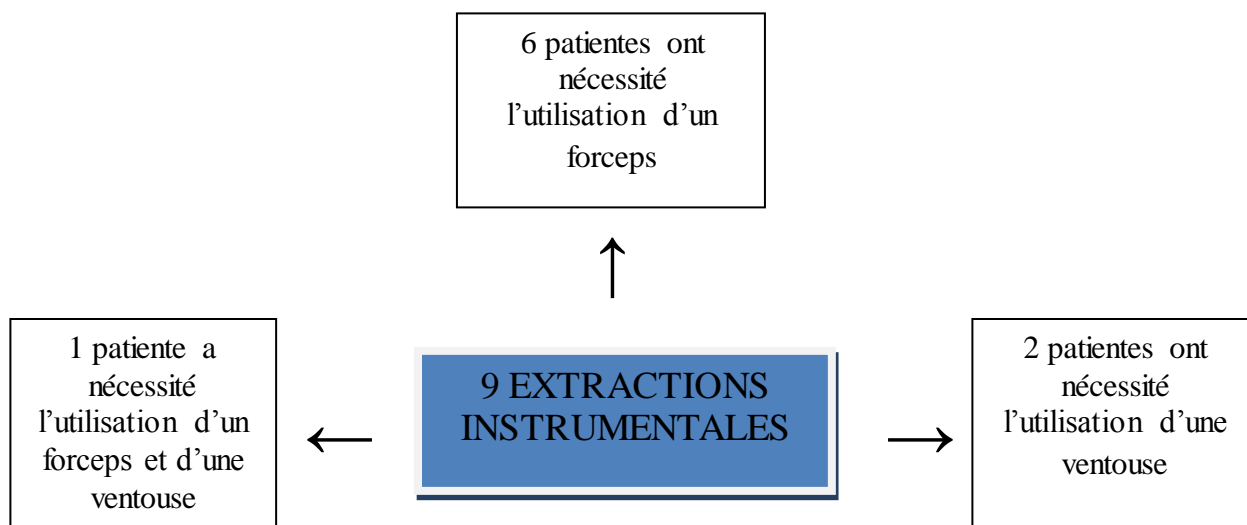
6 patientes ont nécessité l’utilisation d’un forceps

1 patiente a nécessité l’utilisation d’un forceps et d’une ventouse

9 EXTRACTIONS INSTRUMENTALES

2 patientes ont nécessité l’utilisation d’une ventouse